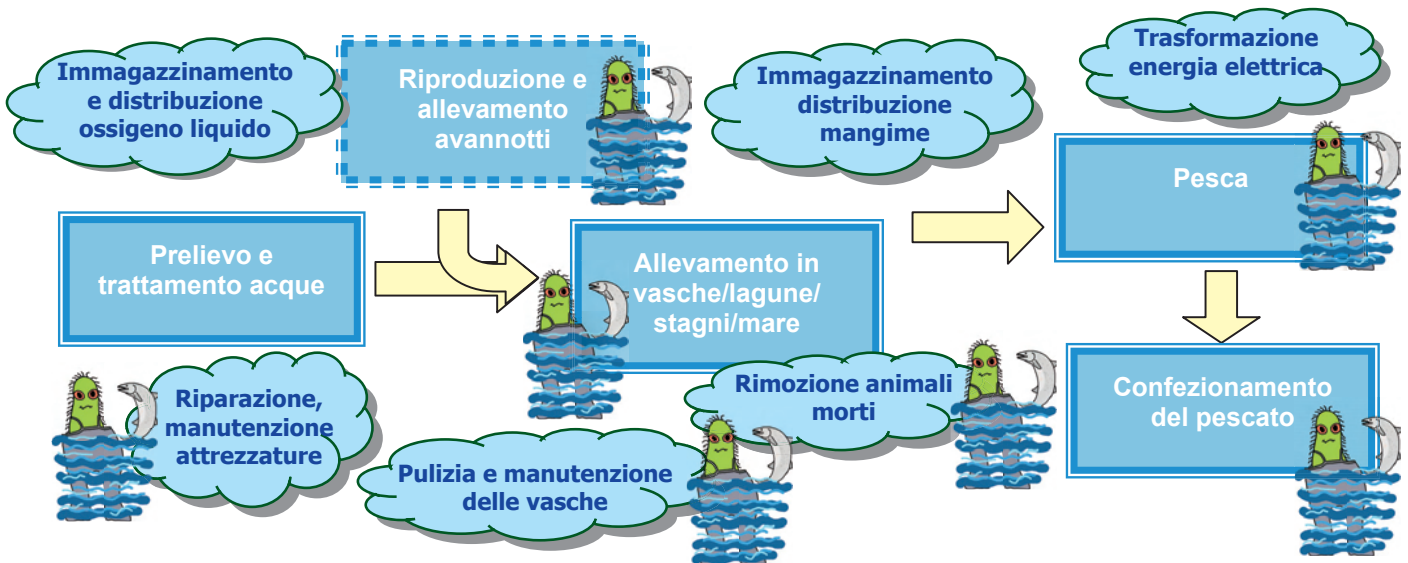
Immagazzinamento e distribuzione ossigeno liquido

Riproduzione e allevamento avannotti

Immagazzinamento distribuzione mangime

Trasformazione energia elettrica

Pesca

Prelievo e trattamento acque

Allevamento in vasche/lagune/ stagni/mare

Confezionamento del pescato

Riparazione, manutenzione attrezzature

Rimozione animali morti

Pulizia e manutenzione delle vasche